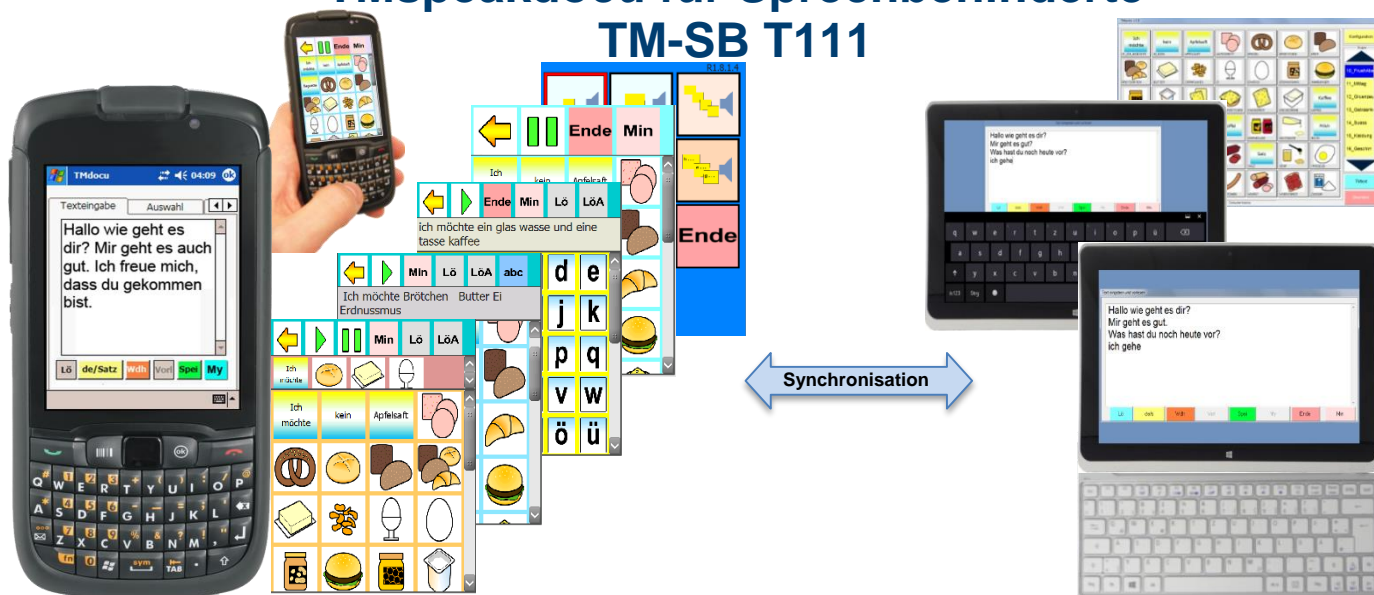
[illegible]
TM-SB T111

TMdocu 04:09 ok

Texteingabe Auswahl

Hallo wie geht es dir? Mir geht es auch gut. Ich freue mich, dass du gekommen bist.

Lö de/Satz Wdh Vorl Spei My

Ende Min

R1.8.1.4

Ende Min

Ich kein Apfelsaft

Ende Min Lö LöA

ich möchte ein glas wasse und eine tasse kaffee

Ende

Min Lö LöA abc

Ich möchte Brötchen Butter Ei Erdnussmus

d e
j k
p q
v w
ö ü

Min Lö LöA

Ich möchte

Ich möchte kein Apfelsaft

Synchronisation

Hallo wie geht es dir?
Mir geht es gut.
Was hast du noch heute vor?
ich gehe

Hallo wie geht es dir?
Mir geht es gut.
Was hast du noch heute vor?
ich gehe

Lö Wdh Spei Ende Min